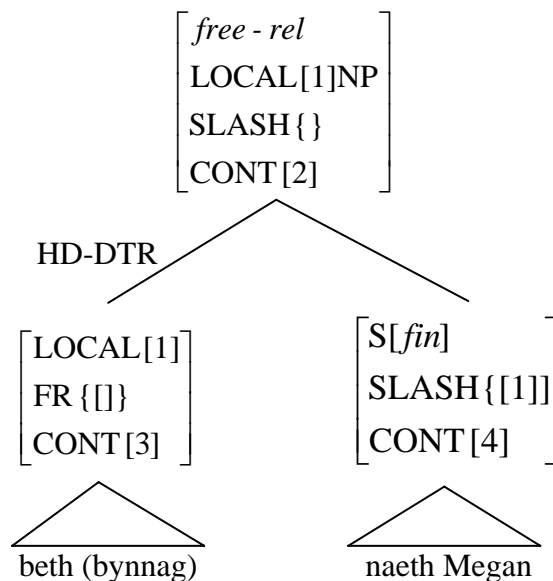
$\begin{bmatrix} \textit{free - rel} \\ \text{LOCAL}[1]\text{NP} \\ \text{SLASH}\{\} \\ \text{CONT}[2] \end{bmatrix}$

HD-DTR

$\begin{bmatrix} \text{LOCAL}[1] \\ \text{FR}\{[]\} \\ \text{CONT}[3] \end{bmatrix}$

$\begin{bmatrix} \text{S}[\textit{fin}] \\ \text{SLASH}\{[1]\} \\ \text{CONT}[4] \end{bmatrix}$

beth (bynnag)

naeth Megan